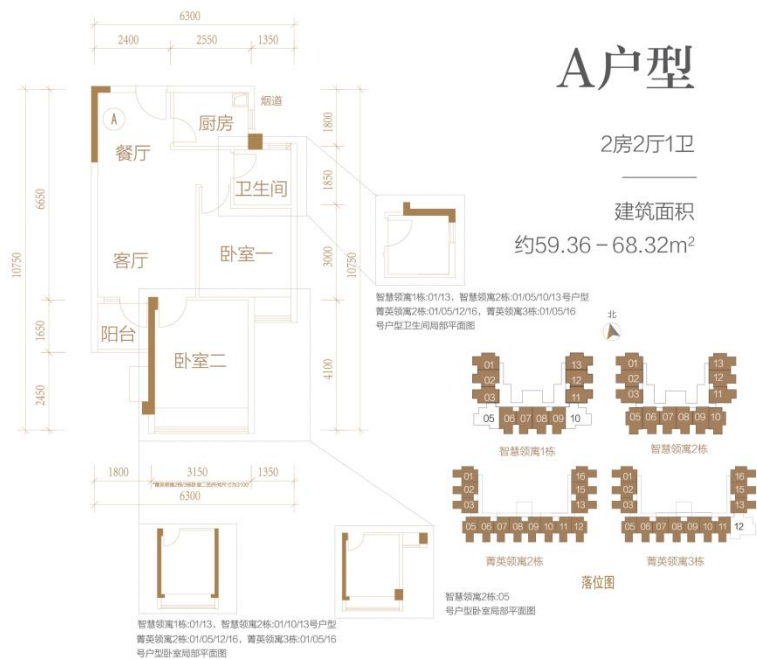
A户型

2房2厅1卫

建筑面积

约59.36－68.32m²

6300
2400 2550 1350

烟道
厨房
餐厅
卫生间
客厅
卧室一
阳台
卧室二

10750
6650
1650
2450
1800
1850
3000
4100
10750

1800 3150 1350
6300

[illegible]

智慧领寓1栋:01/13，智慧领寓2栋:01/05/10/13号户型
菁英领寓2栋:01/05/12/16，菁英领寓3栋:01/05/16
号户型卫生间局部平面图

北

01 02 03 05 06 07 08 09 10 11 12 13
智慧领寓1栋

01 02 03 05 06 07 08 09 10 11 12 13
智慧领寓2栋

01 02 03 05 06 07 08 09 10 11 12 14 15 16
菁英领寓2栋

01 02 03 05 06 07 08 09 10 11 12 14 15 16
菁英领寓3栋

落位图

智慧领寓1栋:01/13，智慧领寓2栋:01/10/13号户型
菁英领寓2栋:01/05/12/16，菁英领寓3栋:01/05/16
号户型卧室局部平面图

智慧领寓2栋:05
号户型卧室局部平面图